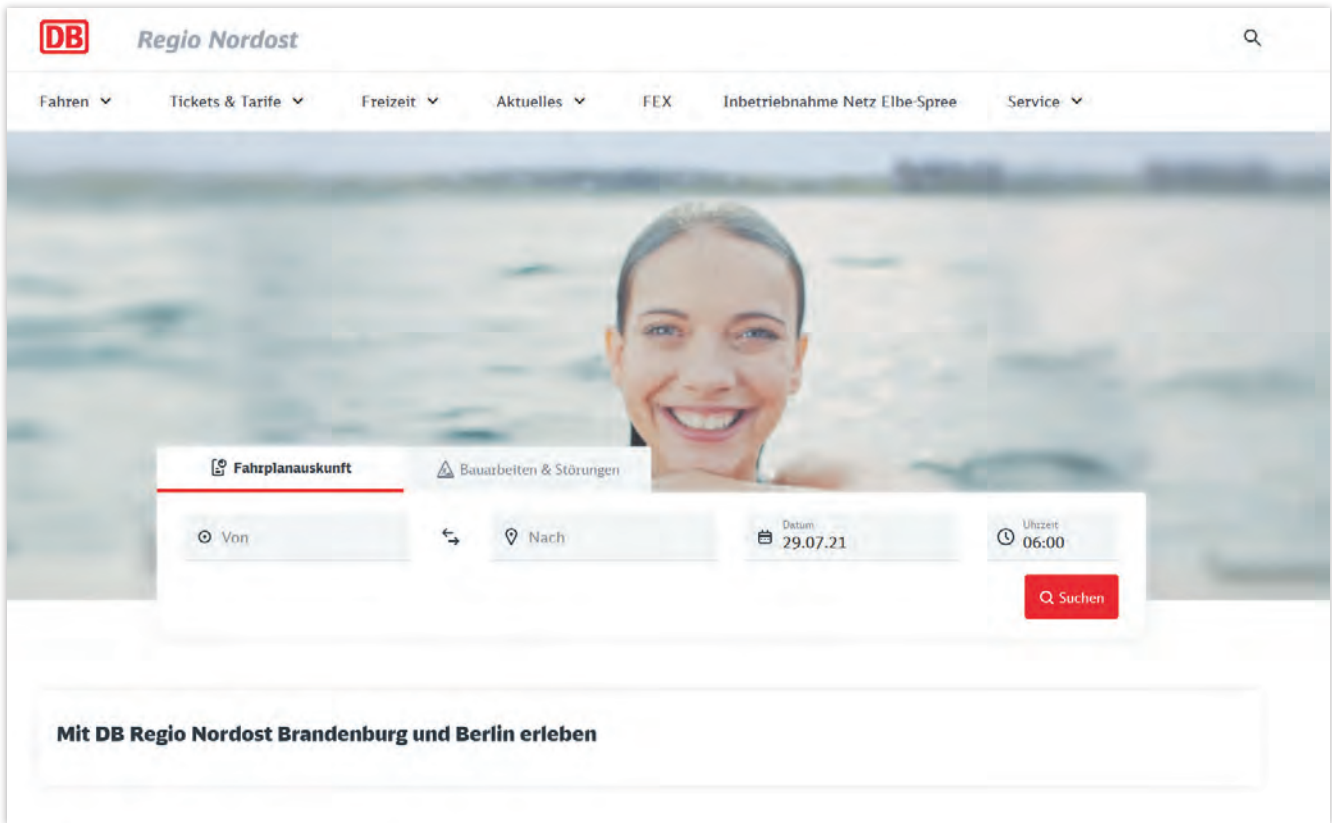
DB Regio Nordost

Fahren Tickets & Tarife Freizeit Aktuelles FEX Inbetriebnahme Netz Elbe-Spree Service

Fahrplanauskunft
Bauarbeiten & Störungen

Von
Nach
Datum 29.07.21
Uhrzeit 06:00

Suchen

Mit DB Regio Nordost Brandenburg und Berlin erleben